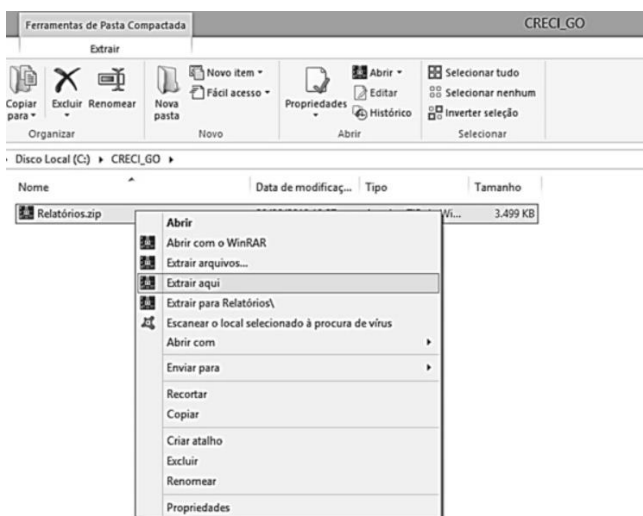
Ferramentas de Pasta Compactada

CRECI_GO

Extrair

Copiar para ▾

Excluir

Renomear

Organizar

Nova pasta

Novo item ▾

Fácil acesso ▾

Novo

Propriedades ▾

Abrir ▾

Editar

Histórico

Abrir

Selecionar tudo

Selecionar nenhum

Inverter seleção

Selecionar

Disco Local (C:) ▸ CRECI_GO ▸

| Nome | Data de modificaç... | Tipo | Tamanho |
|---|---|---|---|
| Relatórios.zip | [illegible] | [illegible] Wi... | 3.499 KB |

Abrir

Abrir com o WinRAR

Extrair arquivos...

Extrair aqui

Extrair para Relatórios\

Escanear o local selecionado à procura de vírus

Abrir com ▸

Enviar para ▸

Recortar

Copiar

Criar atalho

Excluir

Renomear

Propriedades